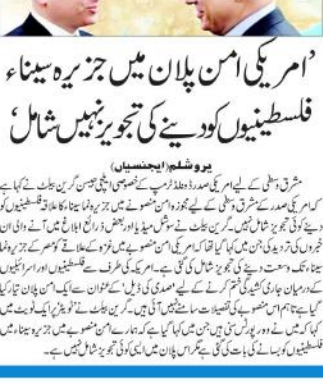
'امریکی امن پلان میں جزیرہ سینا فلسطینیوں کو دینے کی تجویز نہیں شامل'

یروشلم (ایجنسیاں)

مشرق وسطیٰ کے لیے امریکی صدر ڈونلڈ ٹرمپ کے خصوصی ایلچی جیسن گرین بلٹ نے کہا ہے کہ امریکی صدر کے مشرق وسطیٰ کے لیے مجوزہ امن منصوبے میں جزیرہ نما سینا کا علاقہ فلسطینیوں کو دینے کی کوئی تجویز شامل نہیں۔ گرین بلٹ نے سوشل میڈیا اور بعض ذرائع ابلاغ میں آنے والی ان خبروں کی تردید کی جن میں کہا گیا تھا کہ امریکی امن منصوبے میں غزہ کے علاقے کو مصر کے جزیرہ نما سینا تک وسعت دینے کی تجویز شامل کی گئی ہے۔ امریکہ کی طرف سے فلسطینیوں اور اسرائیلیوں کے درمیان جاری کشیدگی ختم کرنے کے لیے صدی کی ڈیل کے عنوان سے ایک امن پلان تیار کیا گیا ہے تاہم اس منصوبے کی تفصیلات سامنے نہیں آئی ہیں۔ گرین بلٹ نے ٹویٹر پر ایک پوسٹ میں کہا کہ میں نے ادھر ادھر سنی ہیں میں یہ واضح کرتا ہوں کہ امریکی امن منصوبے میں جزیرہ نما سینا میں فلسطینیوں کو بسانے کی بات کی گئی ہے مگر اس پلان میں ایسی کوئی تجویز شامل نہیں۔